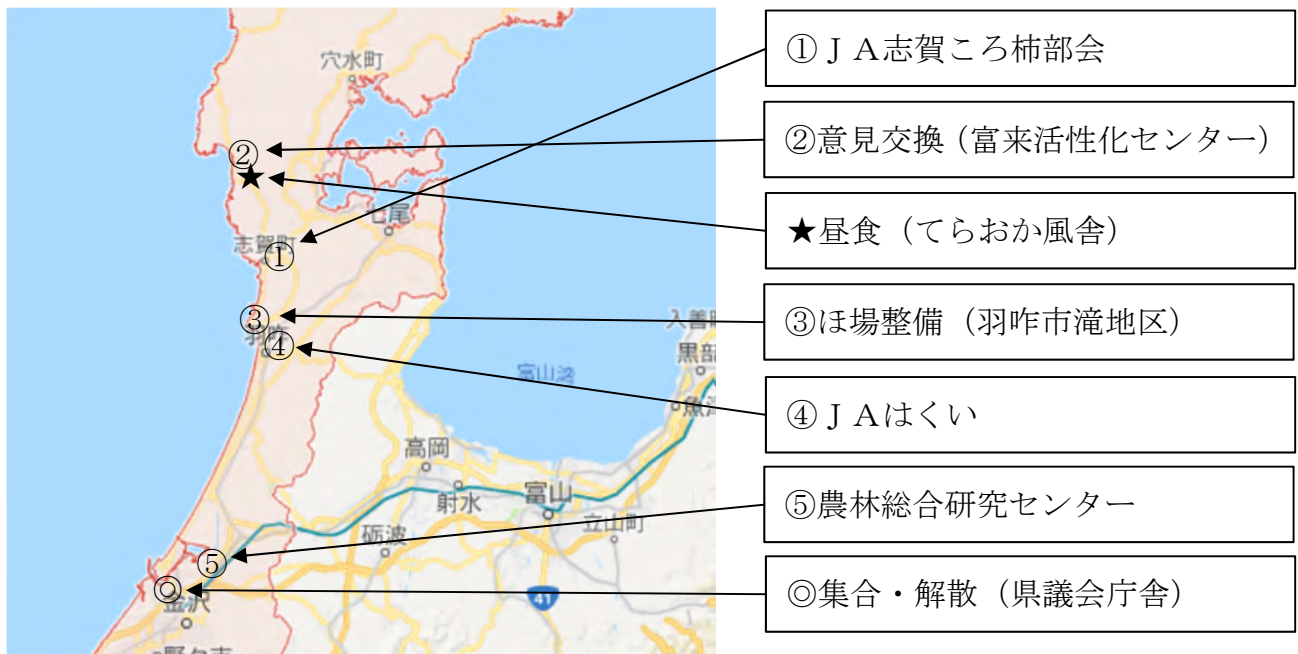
穴水町

②

★

七尾

志賀町

①

③

羽咋

④

入善町

黒部

富山湾

魚津

高岡

射水

富山

立山町

砺波

⑤

◎

金沢

41

野々市

①ＪＡ志賀ころ柿部会

②意見交換（富来活性化センター）

★昼食（てらおか風舎）

③ほ場整備（羽咋市滝地区）

④ＪＡはくい

⑤農林総合研究センター

◎集合・解散（県議会庁舎）